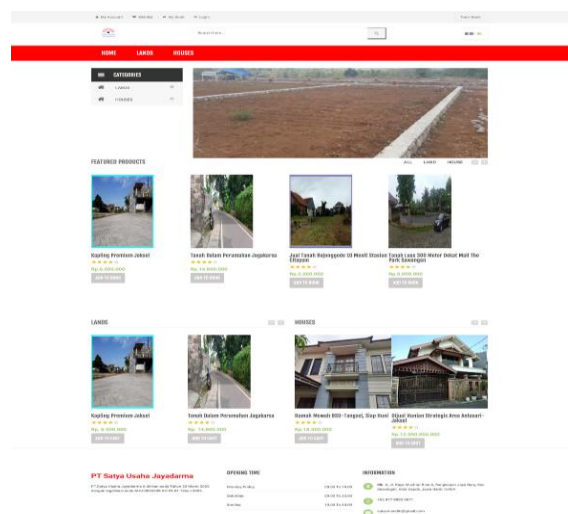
HOME LANDS HOUSES

CATEGORIES
LANDS
HOUSES

FEATURED PRODUCTS
ALL LANDS HOUSE

Kapling Premium Jaksel
Rp. 8.000.000
ADD TO WISH

Tanah Dalam Perumahan Jagakarsa
Rp. 14.000.000
ADD TO WISH

Jual Tanah Bojonggede 10 Menit Stasiun Citayam
Rp. 2.000.000
ADD TO WISH

Tanah Luas 500 Meter Dekat Mall The Park Sawangan
Rp. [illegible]
ADD TO WISH

LANDS

Kapling Premium Jaksel
Rp. 8.000.000
ADD TO LIST

Tanah Dalam Perumahan Jagakarsa
Rp. 14.000.000
ADD TO LIST

HOUSES

Rumah Mewah BSD Tangsel, Siap Huni
Rp. 10.000.000
ADD TO LIST

Dijual Hunian Strategis Area Antasari - Jaksel
Rp. 12.000.000.000
ADD TO LIST

PT Satya Usaha Jayadarma
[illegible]

OPENING TIME
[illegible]
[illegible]
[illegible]

INFORMATION
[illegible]
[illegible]
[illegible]